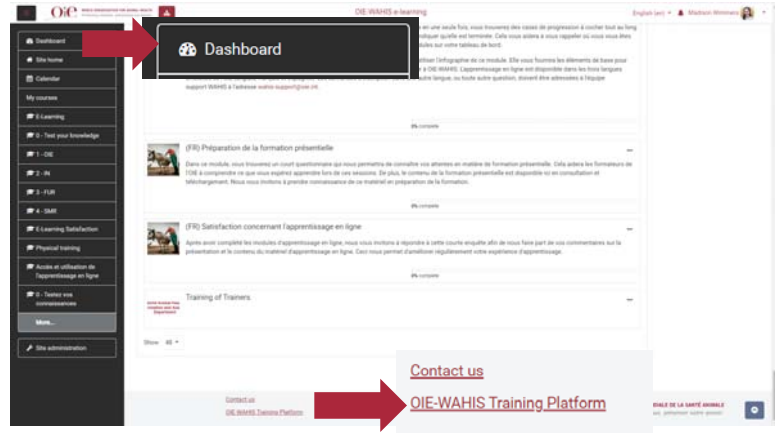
OIE WORLD ORGANISATION FOR ANIMAL HEALTH

OIE-WAHIS e-learning

English (en) Madison Wimmers

Dashboard

Site home

Calendar

My courses

E-Learning

0 - Test your knowledge

1 - OIE

2 - IN

3 - FUR

4 - SMR

E-Learning Satisfaction

Physical training

Accès et utilisation de l'apprentissage en ligne

0 - Testez vos connaissances

More...

Site administration

Dashboard

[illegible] en une seule fois, vous trouverez des cases de progression à cocher tout au long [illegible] quelle est terminée. Cela vous aidera à vous rappeler où vous vous êtes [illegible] modules sur votre tableau de bord.

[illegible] l'infographie de ce module. Elle vous fournira les éléments de base pour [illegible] à OIE-WAHIS. L'apprentissage en ligne est disponible dans les trois langues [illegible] autre langue, ou toute autre question, doivent être adressées à l'équipe support WAHIS à l'adresse wahis-support@oie.int.

0% complete

(FR) Préparation de la formation présentielle

Dans ce module, vous trouverez un court questionnaire qui vous permettra de connaître vos attentes en matière de formation présentielle. Cela aidera les formateurs de l'OIE à comprendre ce que vous espérez apprendre lors de ces sessions. De plus, le contenu de la formation présentielle est disponible ici en consultation et téléchargement. Nous vous invitons à prendre connaissance de ce matériel en préparation de la formation.

0% complete

(FR) Satisfaction concernant l'apprentissage en ligne

Après avoir complété les modules d'apprentissage en ligne, nous vous invitons à répondre à cette courte enquête afin de nous faire part de vos commentaires sur la présentation et le contenu du matériel d'apprentissage en ligne. Ceci nous permet d'améliorer régulièrement votre expérience d'apprentissage.

0% complete

Training of Trainers

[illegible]

Show 48

Contact us

OIE-WAHIS Training Platform

Contact us

OIE-WAHIS Training Platform

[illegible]IALE DE LA SANTÉ ANIMALE
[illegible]